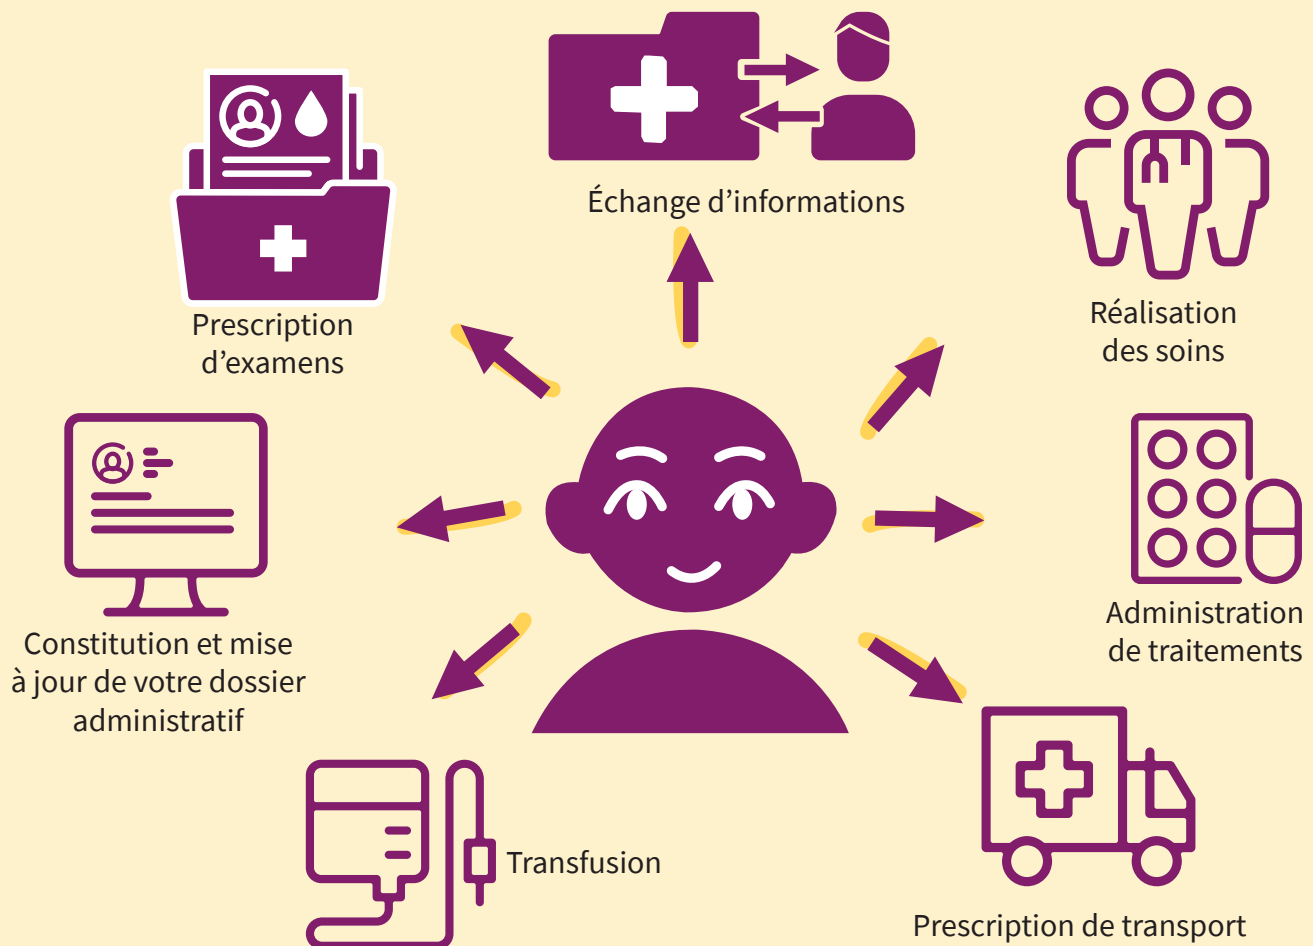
Échange d’informations

Prescription d’examens

Réalisation des soins

Constitution et mise à jour de votre dossier administratif

Administration de traitements

Transfusion

Prescription de transport